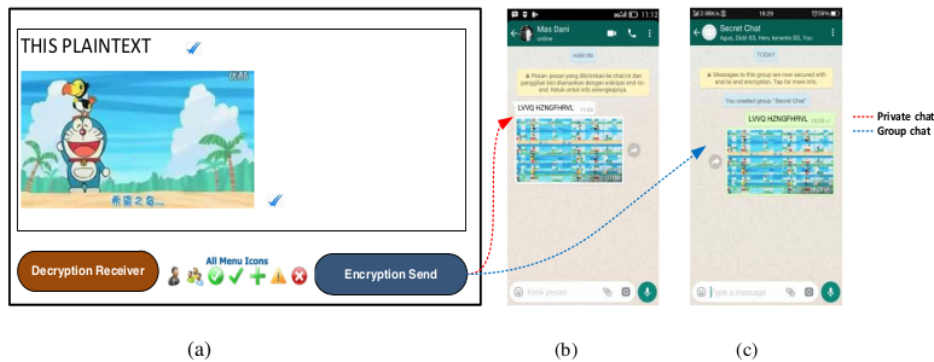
THIS PLAINTEXT

希望之島...

All Menu Icons

Decryption Receiver

Encryption Send

11:12

Mas Dani
online

HARI INI

Pesan-pesan yang dikirimkan ke chat ini dan panggilan kini diamankan dengan enkripsi end-to-end. Ketuk untuk info selengkapnya.

LVVQ HZNGFHRVL 11:09

Ketik pesan

18:29

Secret Chat
Agus, Didit 83, Hero fernando 83, You

TODAY

Messages to this group are now secured with end-to-end encryption. Tap for more info.

You created group "Secret Chat"

LVVQ HZNGFHRVL 18:29

Type a message

Private chat

Group chat

(a)

(b)

(c)